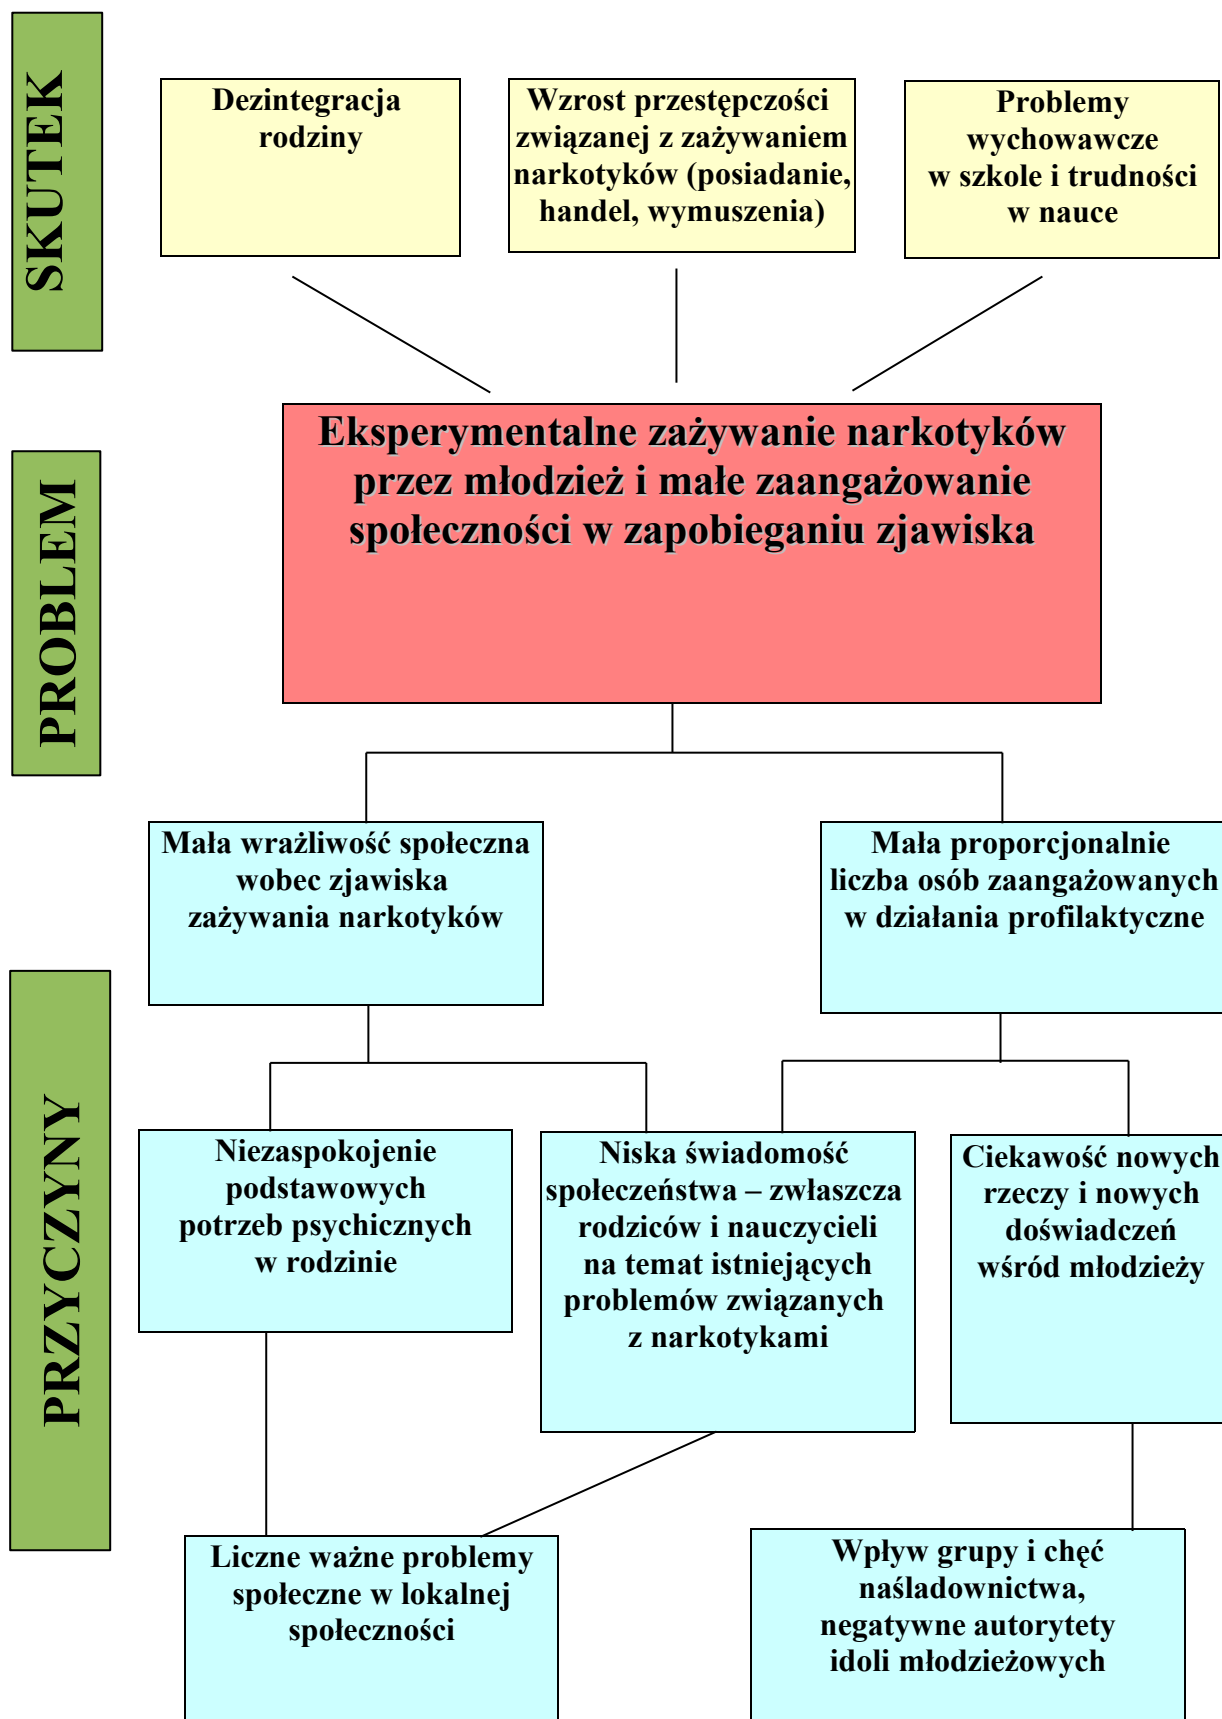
SKUTEK

Dezintegracja rodziny

Wzrost przestępczości związanej z zażywaniem narkotyków (posiadanie, handel, wymuszenia)

Problemy wychowawcze w szkole i trudności w nauce

PROBLEM

Eksperymentalne zażywanie narkotyków przez młodzież i małe zaangażowanie społeczności w zapobieganiu zjawiska

PRZYCZYNY

Mała wrażliwość społeczna wobec zjawiska zażywania narkotyków

Mała proporcjonalnie liczba osób zaangażowanych w działania profilaktyczne

Niezaspokojenie podstawowych potrzeb psychicznych w rodzinie

Niska świadomość społeczeństwa – zwłaszcza rodziców i nauczycieli na temat istniejących problemów związanych z narkotykami

Ciekawość nowych rzeczy i nowych doświadczeń wśród młodzieży

Liczne ważne problemy społeczne w lokalnej społeczności

Wpływ grupy i chęć naśladownictwa, negatywne autorytety idoli młodzieżowych